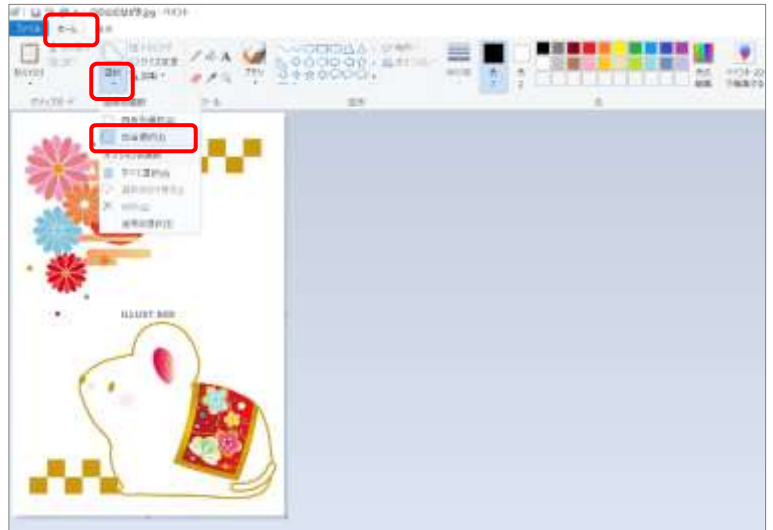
ファイル ホーム 表示

選択

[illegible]

四角形選択(R)

自由選択(F)

すべて選択(A)

選択範囲の反転(I)

削除(D)

透明の選択(T)

ブラシ

図形

ツール

線の幅

色 1

色 2

色の編集

ペイント 3D で編集する

ILLUST BOX